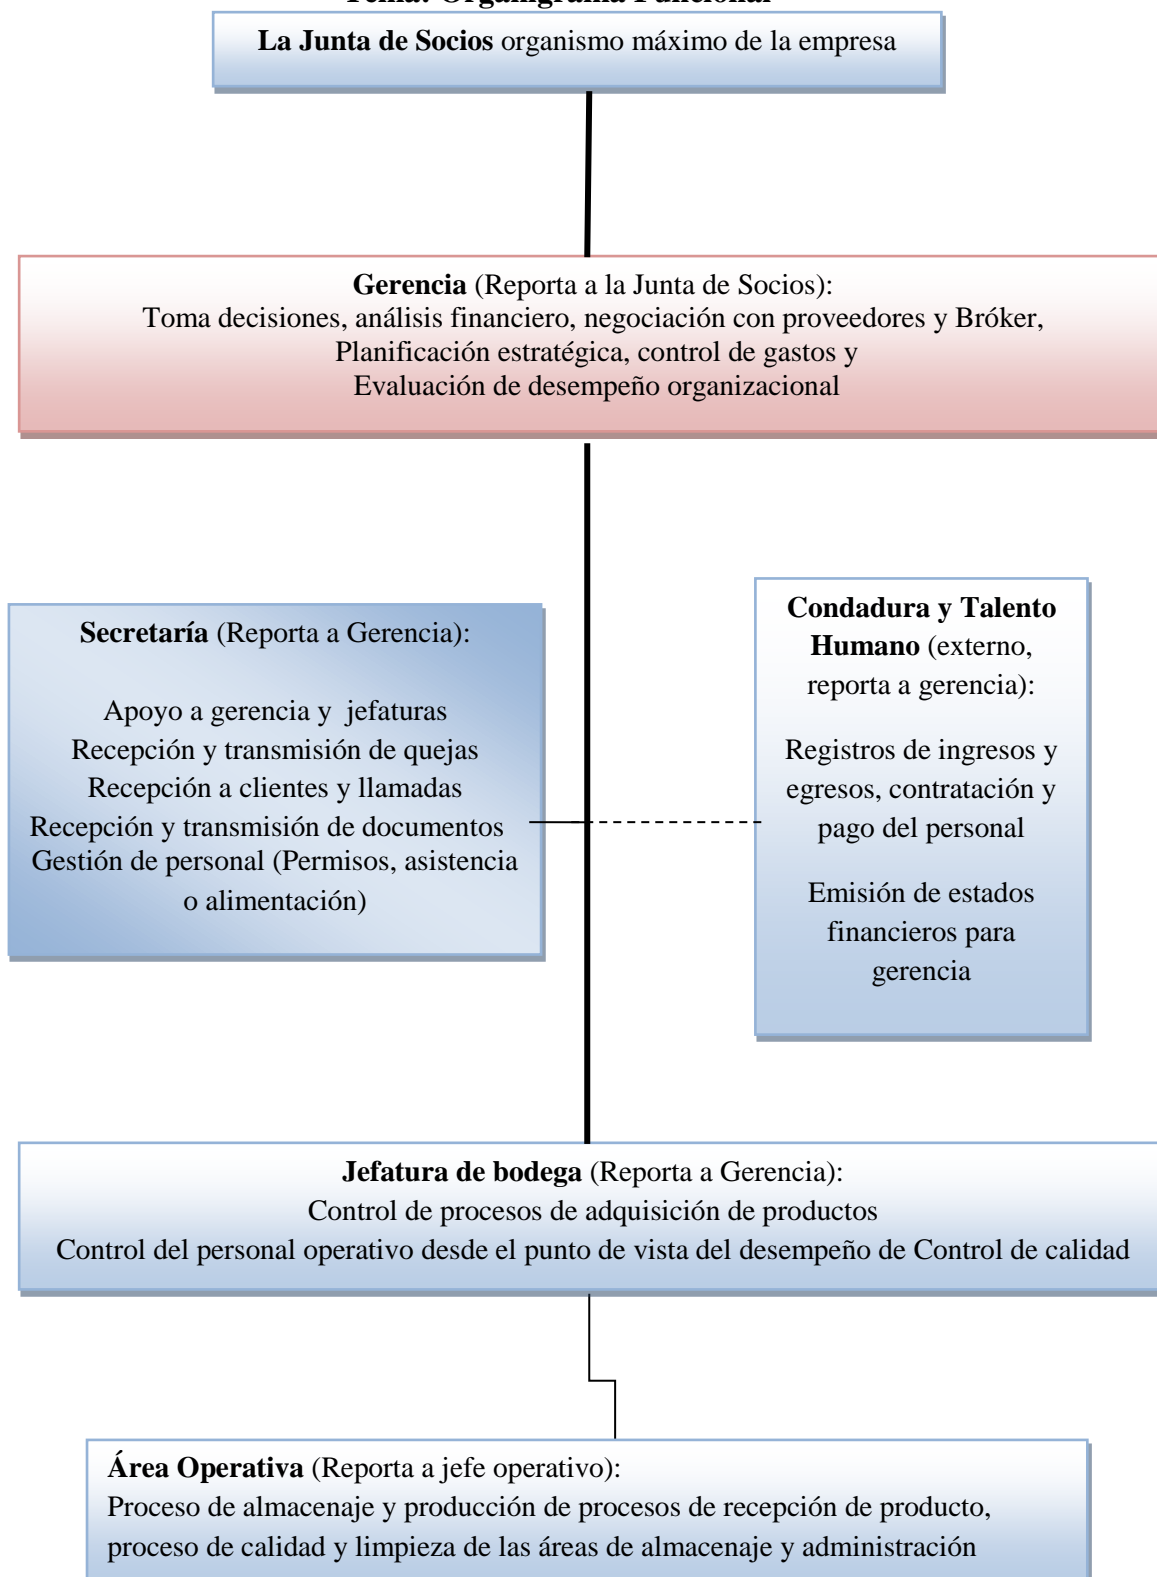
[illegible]

La Junta de Socios organismo máximo de la empresa

Gerencia (Reporta a la Junta de Socios):
Toma decisiones, análisis financiero, negociación con proveedores y Bróker,
Planificación estratégica, control de gastos y
Evaluación de desempeño organizacional

Secretaría (Reporta a Gerencia):

Apoyo a gerencia y jefaturas
Recepción y transmisión de quejas
Recepción a clientes y llamadas
Recepción y transmisión de documentos
Gestión de personal (Permisos, asistencia o alimentación)

Condadura y Talento Humano (externo, reporta a gerencia):

Registros de ingresos y egresos, contratación y pago del personal

Emisión de estados financieros para gerencia

Jefatura de bodega (Reporta a Gerencia):
Control de procesos de adquisición de productos
Control del personal operativo desde el punto de vista del desempeño de Control de calidad

Área Operativa (Reporta a jefe operativo):
Proceso de almacenaje y producción de procesos de recepción de producto, proceso de calidad y limpieza de las áreas de almacenaje y administración